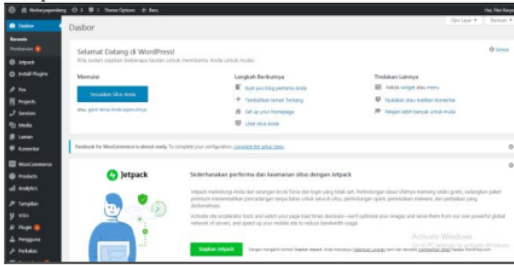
Websayapendang  3  0  + Baru  Hai, Nur Karya

Opsi Layar  Bantuan

Dasbor

Beranda
Pembaruan

Jetpack
Install Plugins
Pos
Projects
Services
Media
Laman
Komentar
WooCommerce
Products
Analytics
Tampilan
Kits
Plugin
Pengguna
Perkakas

Dasbor

Selamat Datang di WordPress!
Kita sudah siapkan beberapa tautan untuk membantu Anda untuk mulai:

Memulai
Sesuaikan Situs Anda
atau, ganti tema Anda sepenuhnya

Langkah Berikutnya
Buat pos blog pertama Anda
Tambahkan laman Tentang
Set up your homepage
Lihat situs Anda

Tindakan Lainnya
Kelola widget atau menu
Nyalakan atau matikan komentar
Pelajari lebih banyak untuk mulai

Facebook for WooCommerce is almost ready. To complete your configuration, complete the setup steps.

Jetpack

Sederhanakan performa dan keamanan situs dengan Jetpack

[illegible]

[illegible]

Siapkan Jetpack  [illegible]

Activate Windows
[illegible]